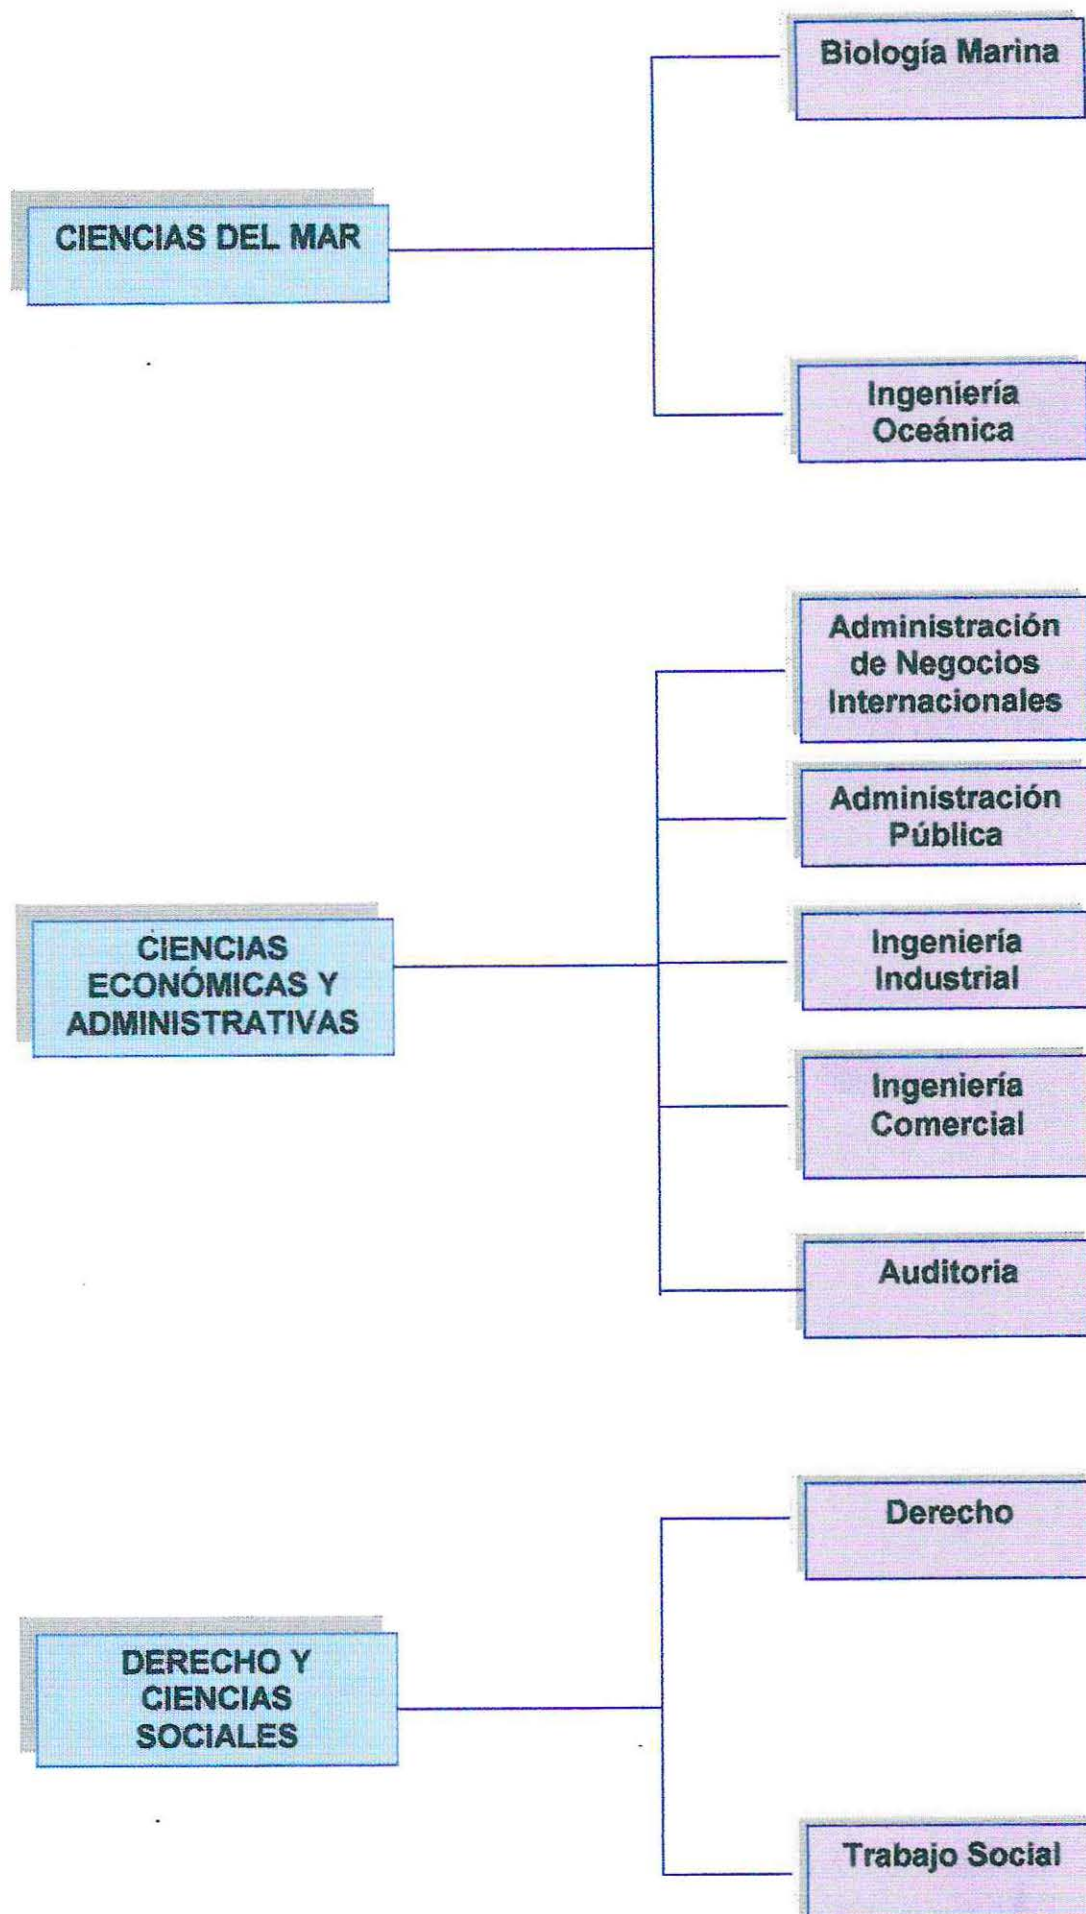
CIENCIAS DEL MAR

Biología Marina

Ingeniería Oceánica

CIENCIAS ECONÓMICAS Y ADMINISTRATIVAS

Administración de Negocios Internacionales

Administración Pública

Ingeniería Industrial

Ingeniería Comercial

Auditoria

DERECHO Y CIENCIAS SOCIALES

Derecho

Trabajo Social